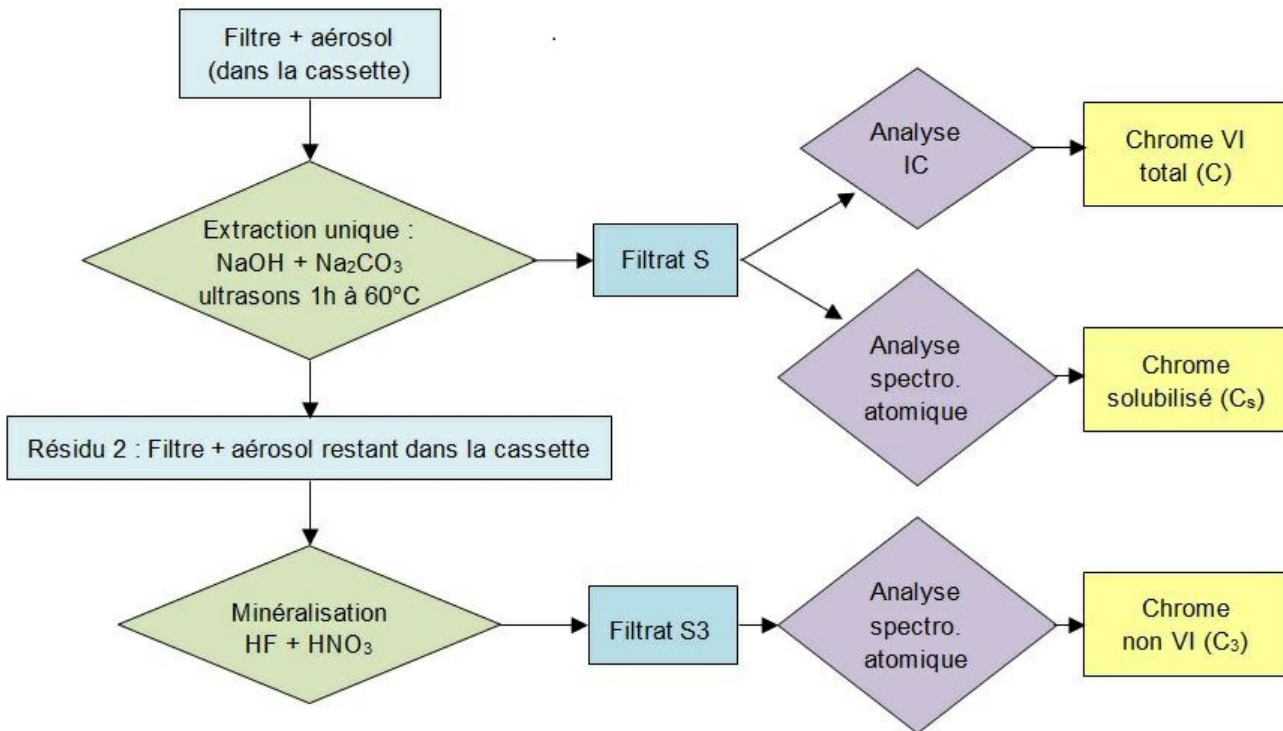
Filtre + aérosol (dans la cassette)

Extraction unique : NaOH + $Na_2CO_3$ ultrasons 1h à 60°C

Filtrat S

Analyse IC

Chrome VI total (C)

Analyse spectro. atomique

Chrome solubilisé ($C_s$)

Résidu 2 : Filtre + aérosol restant dans la cassette

Minéralisation HF + $HNO_3$

Filtrat S3

Analyse spectro. atomique

Chrome non VI ($C_3$)